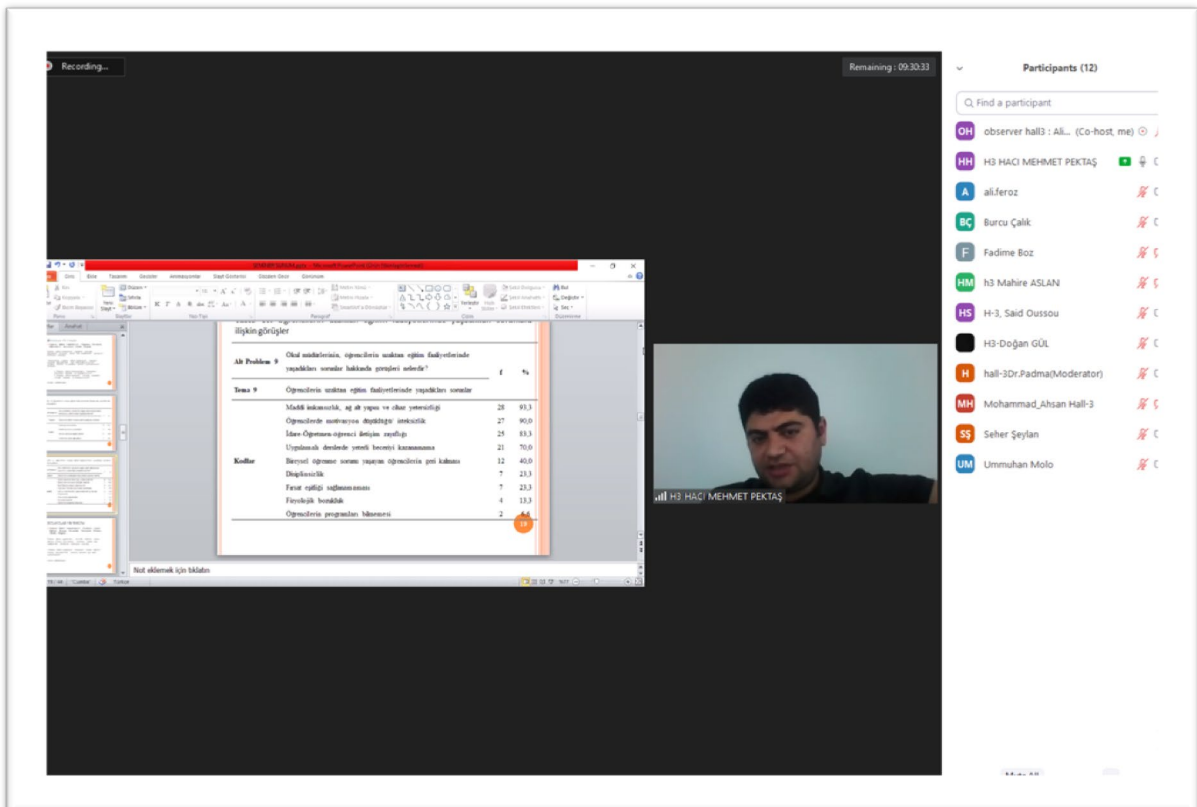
Recording...

Remaining : 09:30:33

Participants (12)

Find a participant

OH observer hall3 : Ali... (Co-host, me)

HH H3 HACI MEHMET PEKTAŞ

A ali.feroz

BÇ Burcu Çalık

F Fadime Boz

HM h3 Mahire ASLAN

HS H-3, Said Oussou

H3-Doğan GÜL

H hall-3Dr.Padma(Moderator)

MH Mohammad_Ahsan Hall-3

SŞ Seher Şeylan

UM Ummuhan Molo

Dosya Giriş Ekle Tasarım Geçişler Animasyonlar Slayt Gösterisi Gözden Geçir Görünüm

Slaytlar Anahat

ilişkin görüşler

| Alt Problem 9 | Okul müdürlerinin, öğrencilerin uzaktan eğitim faaliyetlerinde yaşadıkları sorunlar hakkında görüşleri nelerdir? | f | % |
|---|---|---|---|
| Tema 9 | Öğrencilerin uzaktan eğitim faaliyetlerinde yaşadıkları sorunlar | | |
| Kodlar | Maddi imkansızlık, ağ alt yapısı ve cihaz yetersizliği | 28 | 93,3 |
| | Öğrencilerde motivasyon düşüklüğü/ isteksizlik | 27 | 90,0 |
| | İdare-Öğretmen-öğrenci iletişim zayıflığı | 25 | 83,3 |
| | Uygulamalı derslerde yeterli beceriyi kazanamama | 21 | 70,0 |
| | Bireysel öğrenme sorunu yaşayan öğrencilerin geri kalması | 12 | 40,0 |
| | Disiplinsizlik | 7 | 23,3 |
| | Fırsat eşitliği sağlanamaması | 7 | 23,3 |
| | Fizyolojik bozukluk | 4 | 13,3 |
| | Öğrencilerin programları bilmemesi | 2 | 6,6 |

19

Not eklemek için tıklatın

H3 HACI MEHMET PEKTAŞ